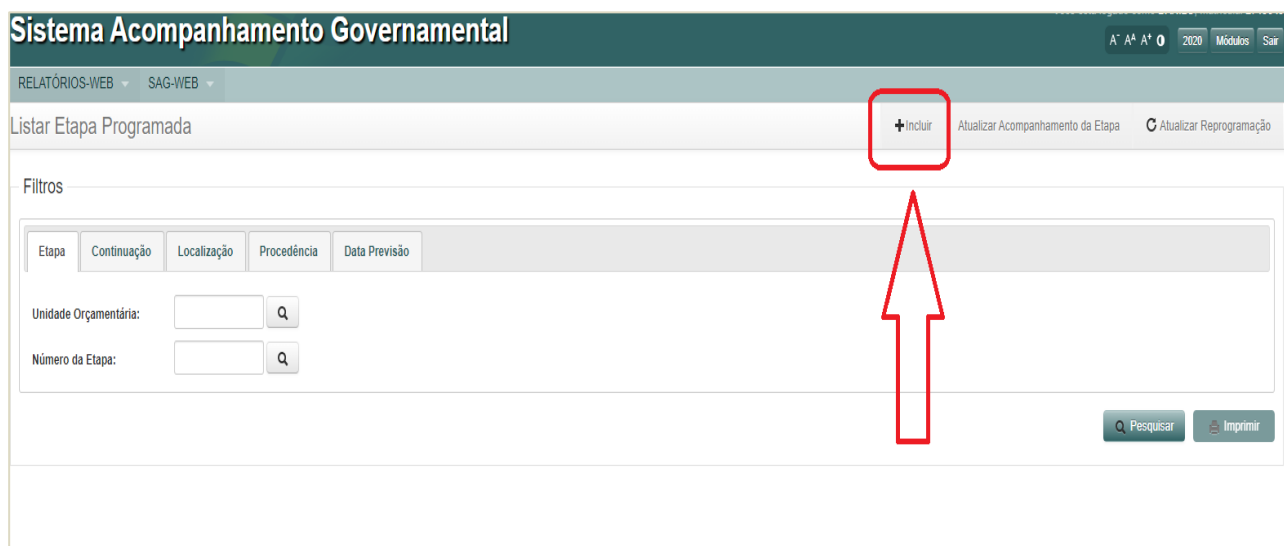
Sistema Acompanhamento Governamental

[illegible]

A⁻ Aᴬ A⁺ 0 2020 Módulos Sair

RELATÓRIOS-WEB SAG-WEB

Listar Etapa Programada

Incluir Atualizar Acompanhamento da Etapa Atualizar Reprogramação

Filtros

Etapa Continuação Localização Procedência Data Previsão

Unidade Orçamentária:

Número da Etapa:

Pesquisar Imprimir